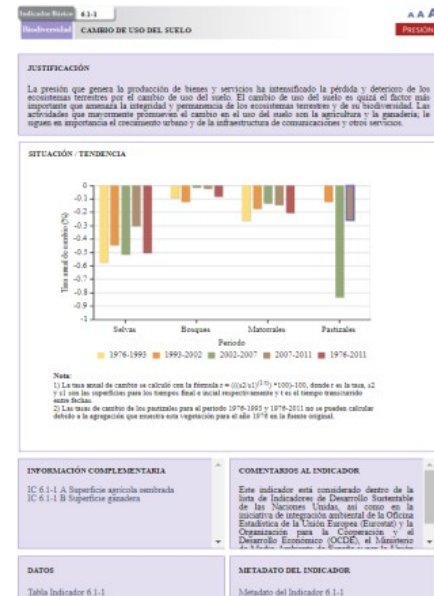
Indicador Básico 6.1-1

A A A

Biodiversidad CAMBIO DE USO DEL SUELO

PRESIÓN

JUSTIFICACIÓN

La presión que genera la producción de bienes y servicios ha intensificado la pérdida y deterioro de los ecosistemas terrestres por el cambio de uso del suelo. El cambio de uso del suelo es quizá el factor más importante que amenaza la integridad y permanencia de los ecosistemas terrestres y de su biodiversidad. Las actividades que mayormente promueven el cambio en el uso del suelo son la agricultura y la ganadería; le siguen en importancia el crecimiento urbano y de la infraestructura de comunicaciones y otros servicios.

SITUACIÓN / TENDENCIA

Tasa anual de cambio (%)

0
-0.1
-0.2
-0.3
-0.4
-0.5
-0.6
-0.7
-0.8
-0.9
-1

Selvas Bosques Matorrales Pastizales

Periodo

1976-1993 1993-2002 2002-2007 2007-2011 1976-2011

Nota:
1) La tasa anual de cambio se calculó con la fórmula r = ((s2/s1)^(1/t) *100)-100, donde r es la tasa, s2 y s1 son las superficies para los tiempos final e inicial respectivamente y t es el tiempo transcurrido entre fechas.
2) Las tasas de cambio de los pastizales para el periodo 1976-1993 y 1976-2011 no se pueden calcular debido a la agregación que muestra esta vegetación para el año 1976 en la fuente original.

INFORMACIÓN COMPLEMENTARIA

IC 6.1-1 A Superficie agrícola sembrada
IC 6.1-1 B Superficie ganadera

COMENTARIOS AL INDICADOR

Este indicador está considerado dentro de la lista de Indicadores de Desarrollo Sustentable de las Naciones Unidas, así como en la iniciativa de integración ambiental de la Oficina Estadística de la Unión Europea (Eurostat) y la Organización para la Cooperación y el Desarrollo Económico (OCDE), el Ministerio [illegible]

DATOS

Tabla Indicador 6.1-1

METADATO DEL INDICADOR

Metadato del Indicador 6.1-1